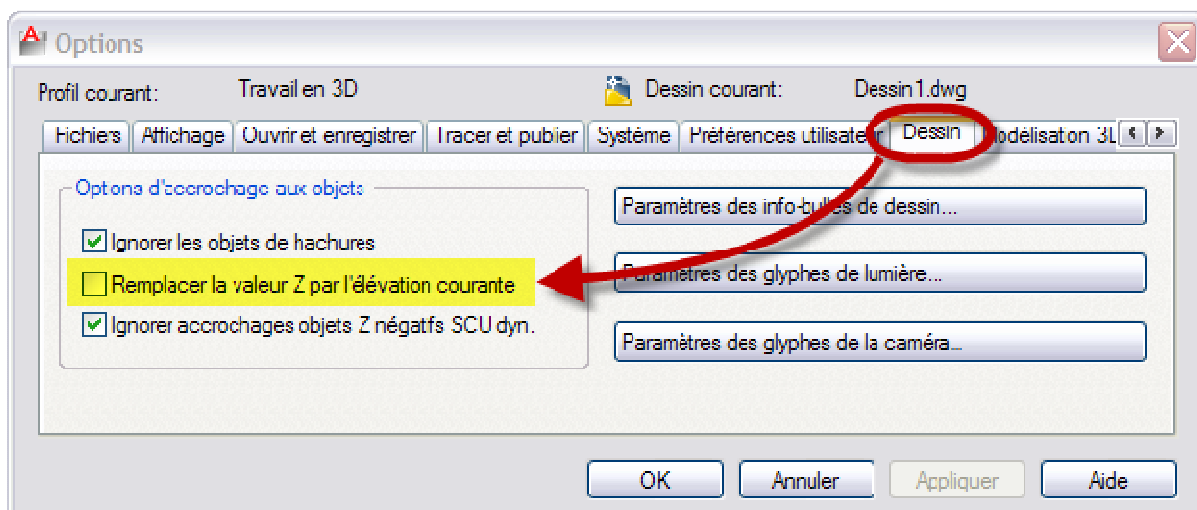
Options

Profil courant: Travail en 3D

Dessin courant: Dessin1.dwg

Fichiers | Affichage | Ouvrir et enregistrer | Tracer et publier | Système | Préférences utilisateur | Dessin | Modélisation 3D

Options d'accrochage aux objets

Ignorer les objets de hachures

Remplacer la valeur Z par l'élévation courante

Ignorer accrochages objets Z négatifs SCU dyn.

Paramètres des info-bulles de dessin...

Paramètres des glyphes de lumière...

Paramètres des glyphes de la caméra...

OK | Annuler | Appliquer | Aide